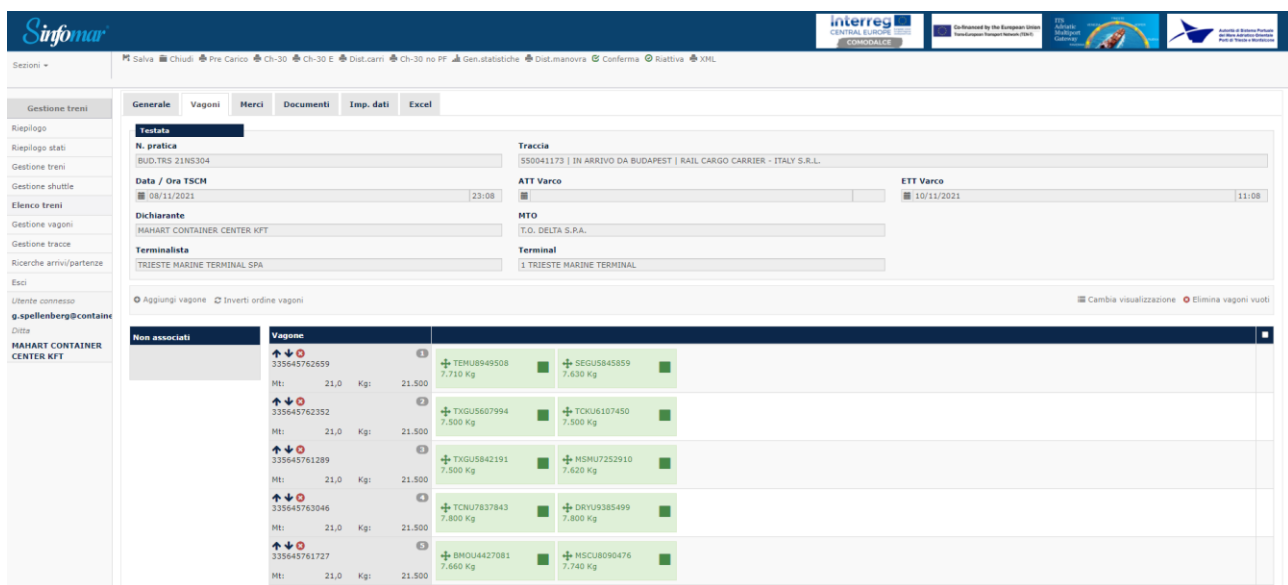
Sinfomar

Interreg CENTRAL EUROPE COMODALCE

Co-financed by the European Union Trans-European Transport Network (TEN-T)

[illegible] Adriatic Multiport Gateway

Autorità di Sistema Portuale del Mare Adriatico Orientale Porti di Trieste e Monfalcone

Sezioni ▾

Salva Chiudi Pre Carico Ch-30 Ch-30 E Dist.carri Ch-30 no PF Gen.statistiche Dist.manovra Conferma Riattiva XML

Gestione treni
Riepilogo
Riepilogo stati
Gestione treni
Gestione shuttle
Elenco treni
Gestione vagoni
Gestione tracce
Ricerche arrivi/partenze
Esci
Utente connesso
g.spellenberg@containe
Ditte
MAHART CONTAINER CENTER KFT

Generale | Vagoni | Merci | Documenti | Imp. dati | Excel

Testata
N. pratica
BUD.TRS 21NS304
Traccia
550041173 | IN ARRIVO DA BUDAPEST | RAIL CARGO CARRIER - ITALY S.R.L.
Data / Ora TSCM
08/11/2021 23:08
ATT Varco
ETT Varco
10/11/2021 11:08
Dichiarante
MAHART CONTAINER CENTER KFT
MTO
T.O. DELTA S.P.A.
Terminalista
TRIESTE MARINE TERMINAL SPA
Terminal
1 TRIESTE MARINE TERMINAL

Aggiungi vagone Inverti ordine vagoni
Cambia visualizzazione Elimina vagoni vuoti

Non associati
Vagone

| Vagone | | |
|---|---|---|
| 1 335645762659 Mt: 21,0 Kg: 21.500 | TEMU8949508 7.710 Kg | SEGU5845859 7.630 Kg |
| 2 335645762352 Mt: 21,0 Kg: 21.500 | TXGU5607994 7.500 Kg | TCKU6107450 7.500 Kg |
| 3 335645761289 Mt: 21,0 Kg: 21.500 | TXGU5842191 7.500 Kg | MSMU7252910 7.620 Kg |
| 4 335645763046 Mt: 21,0 Kg: 21.500 | TCNU7837843 7.800 Kg | DRYU9385499 7.800 Kg |
| 5 335645761727 Mt: 21,0 Kg: 21.500 | BMOU4427081 7.660 Kg | MSCU8090476 7.740 Kg |